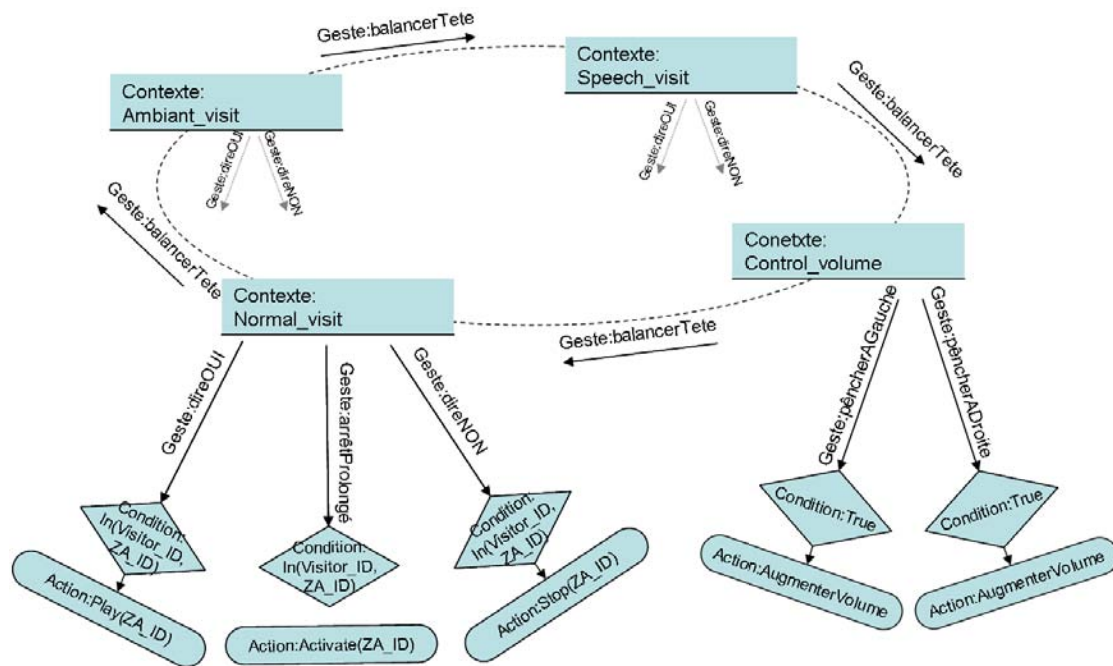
Geste:balancerTete

Contexte:
Speech_visit

Contexte:
Ambiant_visit

Geste:direOUI

Geste:direNON

Geste:direOUI

Geste:direNON

Geste:balancerTete

Geste:balancerTete

Conetxte:
Control_volume

Contexte:
Normal_visit

Geste:balancerTete

Geste:direOUI

Geste:arrêtProlongé

Geste:direNON

Geste:pêncherAGauche

Geste:pêncherADroite

Condition:
In(Visitor_ID,
ZA_ID)

Condition:
In(Visitor_ID,
ZA_ID)

Condition:
In(Visitor_ID,
ZA_ID)

Condition:True

Condition:True

Action:Play(ZA_ID)

Action:Activate(ZA_ID)

Action:Stop(ZA_ID)

Action:AugmenterVolume

Action:AugmenterVolume